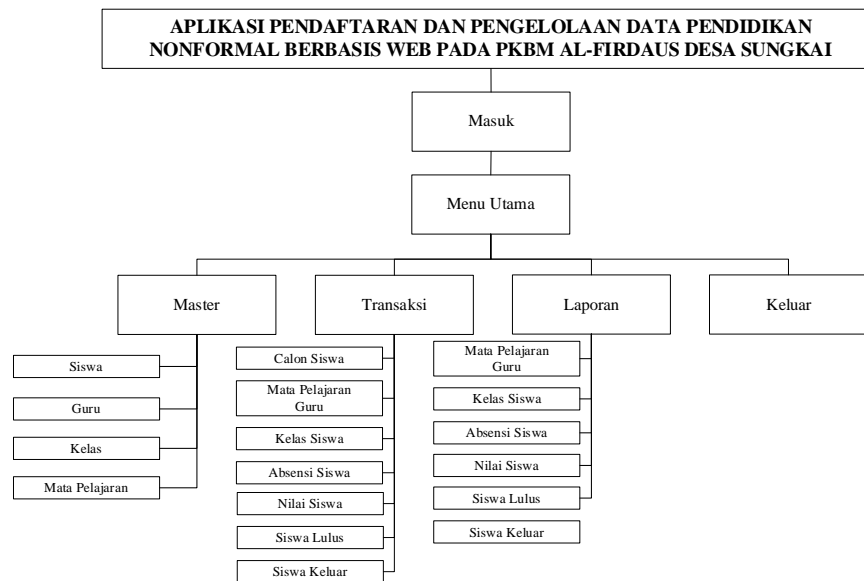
APLIKASI PENDAFTARAN DAN PENGELOLAAN DATA PENDIDIKAN NONFORMAL BERBASIS WEB PADA PKBM AL-FIRDAUS DESA SUNGKAI

Masuk

Menu Utama

Master

Transaksi

Laporan

Keluar

Siswa

Guru

Kelas

Mata Pelajaran

Calon Siswa

Mata Pelajaran Guru

Kelas Siswa

Absensi Siswa

Nilai Siswa

Siswa Lulus

Siswa Keluar

Mata Pelajaran Guru

Kelas Siswa

Absensi Siswa

Nilai Siswa

Siswa Lulus

Siswa Keluar